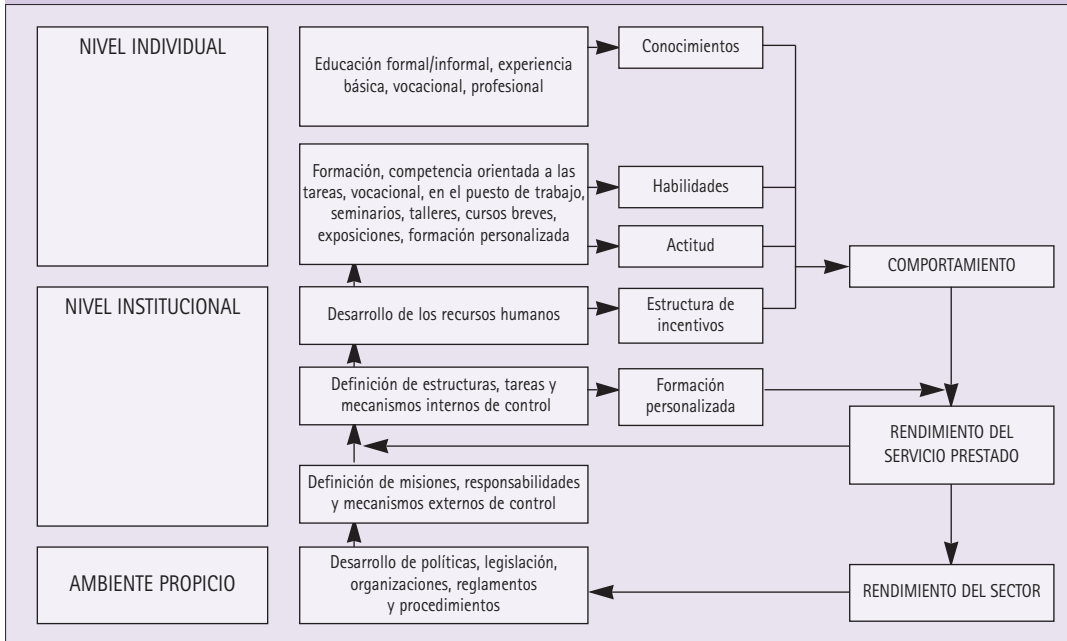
NIVEL INDIVIDUAL

Educación formal/informal, experiencia básica, vocacional, profesional

Conocimientos

Formación, competencia orientada a las tareas, vocacional, en el puesto de trabajo, seminarios, talleres, cursos breves, exposiciones, formación personalizada

Habilidades

Actitud

COMPORTAMIENTO

NIVEL INSTITUCIONAL

Desarrollo de los recursos humanos

Estructura de incentivos

Definición de estructuras, tareas y mecanismos internos de control

Formación personalizada

RENDIMIENTO DEL SERVICIO PRESTADO

Definición de misiones, responsabilidades y mecanismos externos de control

AMBIENTE PROPICIO

Desarrollo de políticas, legislación, organizaciones, reglamentos y procedimientos

RENDIMIENTO DEL SECTOR